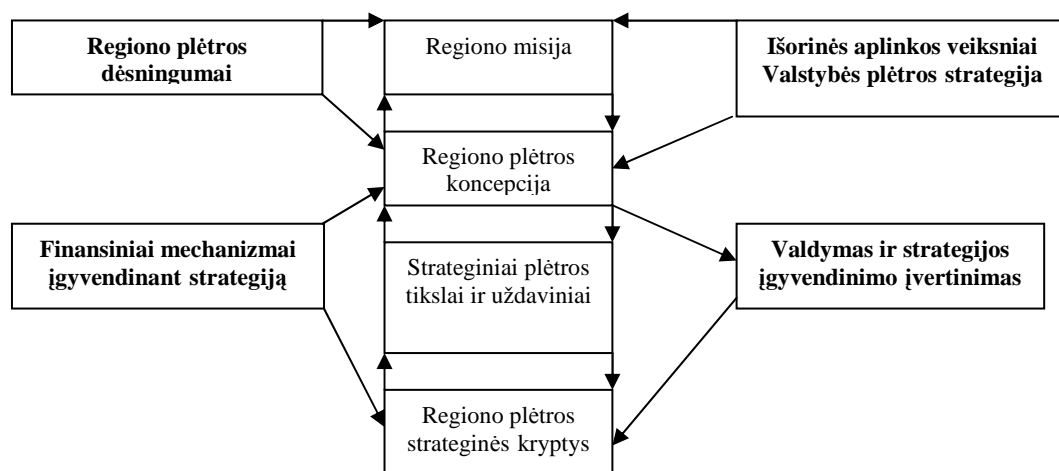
Regiono plėtros dėsningumai

Regiono misija

Išorinės aplinkos veiksniai Valstybės plėtros strategija

Regiono plėtros koncepcija

Finansiniai mechanizmai įgyvendinant strategiją

Strateginiai plėtros tikslai ir uždaviniai

Valdymas ir strategijos įgyvendinimo įvertinimas

Regiono plėtros strateginės kryptys